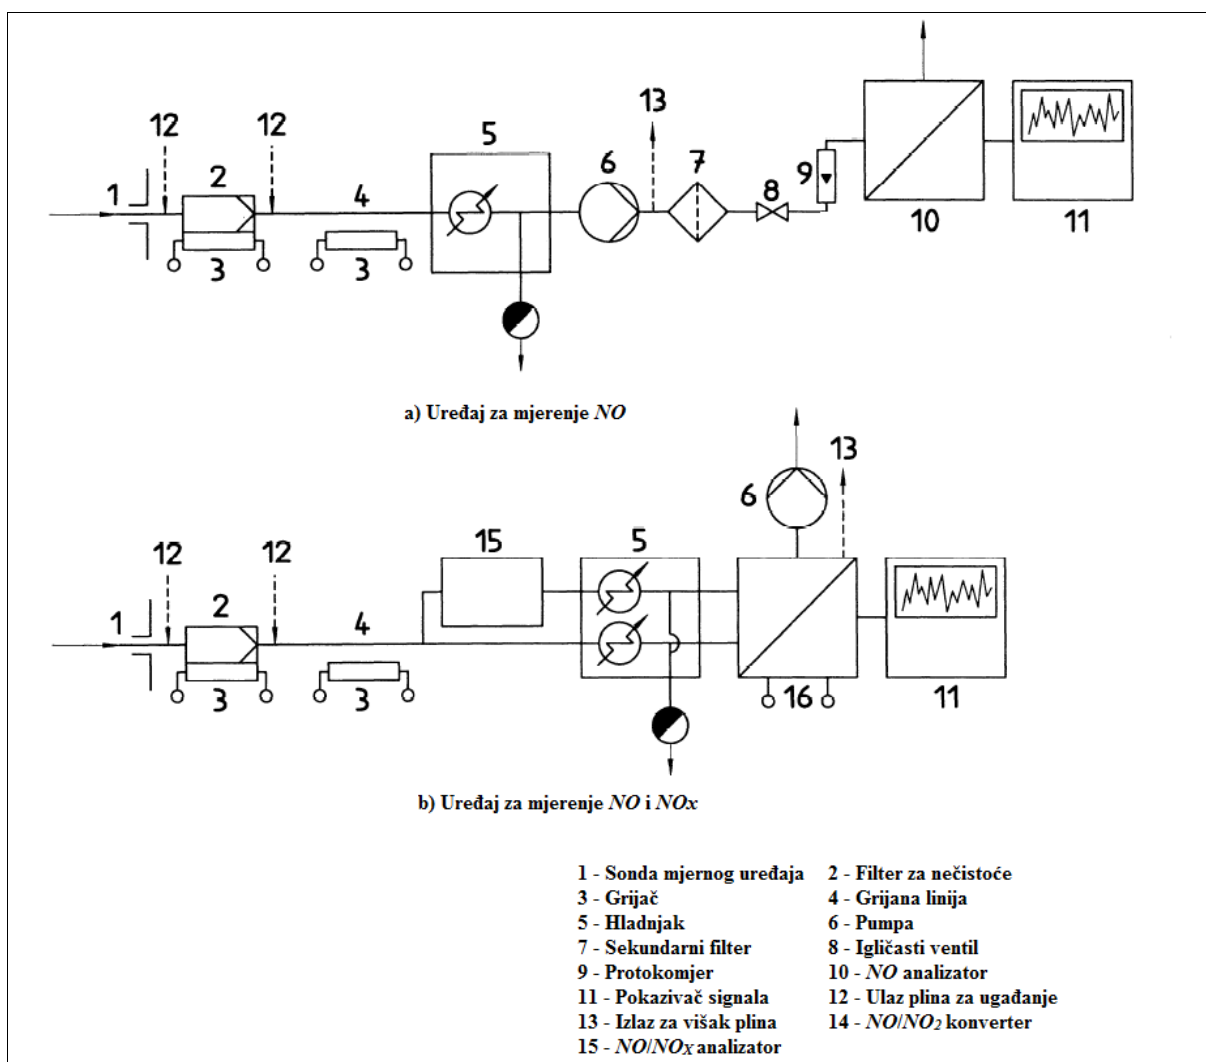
12
12
1
2
4
3
3
5
6
13
7
8
9
10
11

a) Uređaj za mjerenje *NO*

13
6
12
12
15
5
1
2
4
3
3
16
11

b) Uređaj za mjerenje *NO* i *NOx*

1 - Sonda mjernog uređaja
2 - Filter za nečistoće
3 - Grijač
4 - Grijana linija
5 - Hladnjak
6 - Pumpa
7 - Sekundarni filter
8 - Igličasti ventil
9 - Protokomjer
10 - *NO* analizator
11 - Pokazivač signala
12 - Ulaz plina za ugađanje
13 - Izlaz za višak plina
14 - *NO*/$NO_2$ konverter
15 - *NO*/$NO_X$ analizator